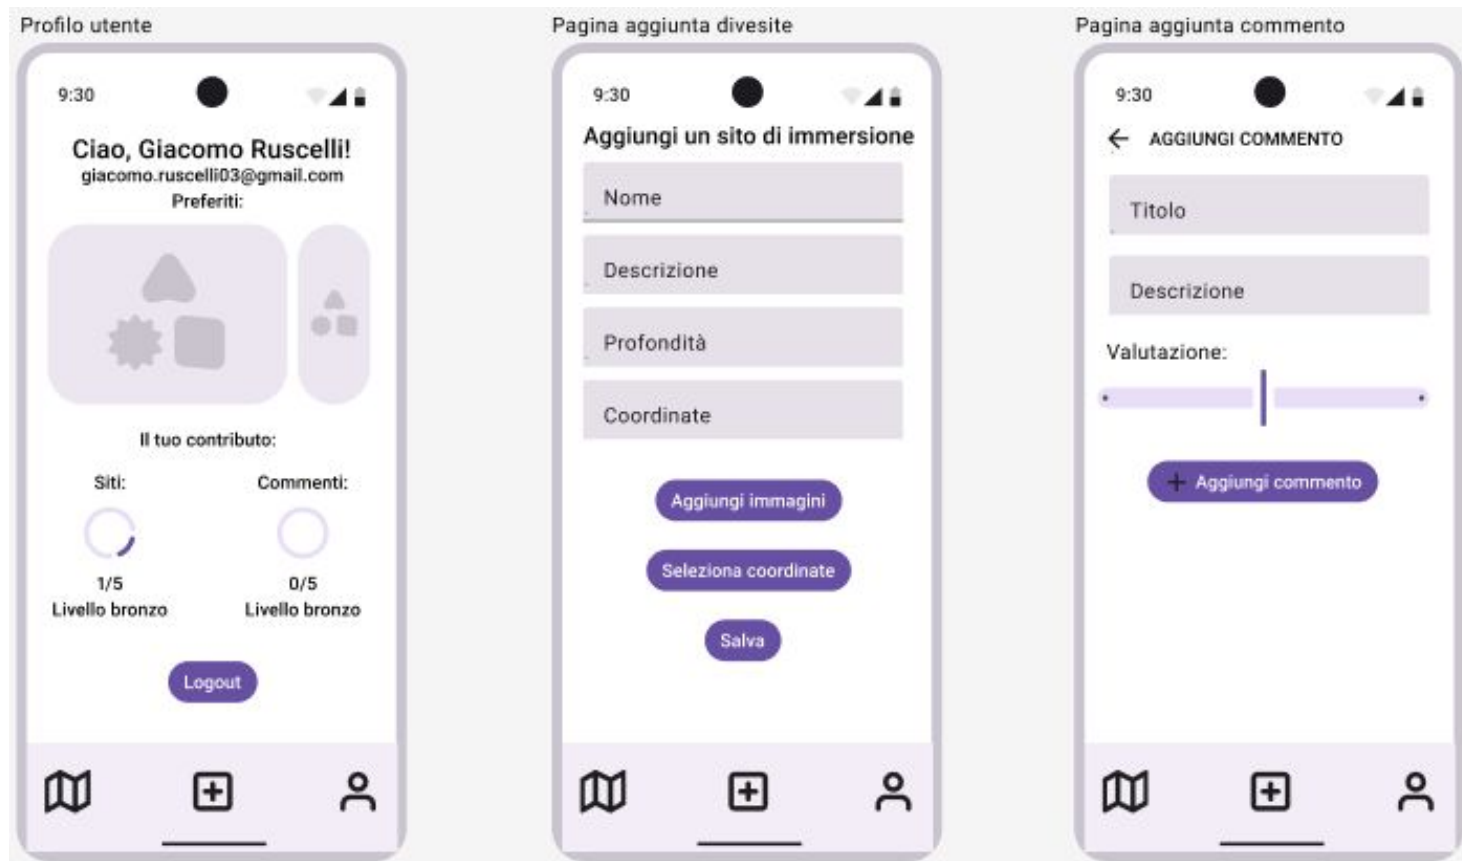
Profilo utente

9:30

Ciao, Giacomo Ruscelli!
giacomo.ruscelli03@gmail.com
Preferiti:

Il tuo contributo:

Siti:
1/5
Livello bronzo

Commenti:
0/5
Livello bronzo

Logout

Pagina aggiunta divesite

9:30

Aggiungi un sito di immersione

Nome

Descrizione

Profondità

Coordinate

Aggiungi immagini

Seleziona coordinate

Salva

Pagina aggiunta commento

9:30

AGGIUNGI COMMENTO

Titolo

Descrizione

Valutazione:

Aggiungi commento